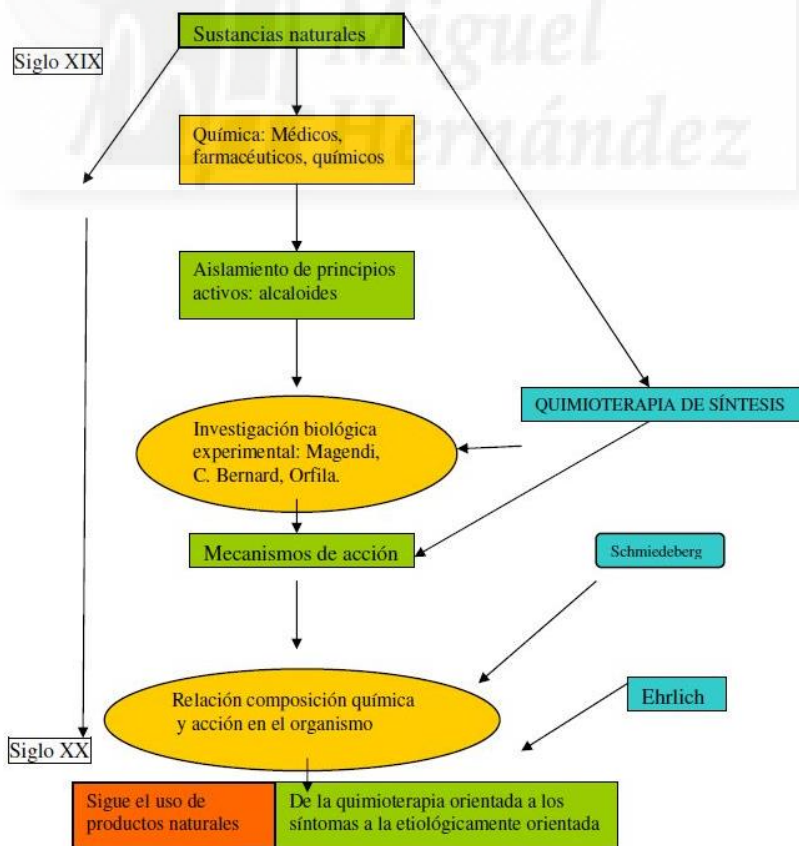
Miguel Hernández

Sustancias naturales

Siglo XIX

Química: Médicos, farmacéuticos, químicos

Aislamiento de principios activos: alcaloides

QUIMIOTERAPIA DE SÍNTESIS

Investigación biológica experimental: Magendi, C. Bernard, Orfila.

Mecanismos de acción

Schmiedeberg

Relación composición química y acción en el organismo

Ehrlich

Siglo XX

Sigue el uso de productos naturales

De la quimioterapia orientada a los síntomas a la etiológicamente orientada